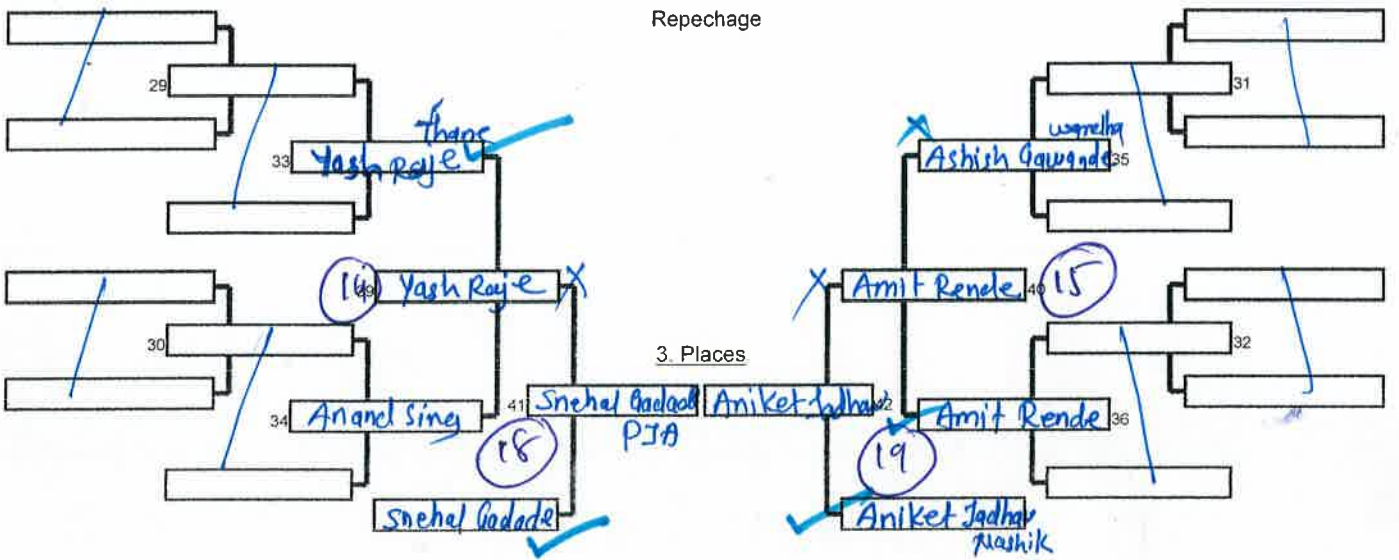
Repechage

29

33 Yash Raje
Thane

14 39 Yash Raje

30

34 Anand Sing

18

41 Snehal Gadade
PJA

Snehal Gadade

3. Places

31

Ashish Gawande 35
wanelha

X Amit Rende 40 15

32

Aniket Jadhav 42

Amit Rende 36

19

Aniket Jadhav
Nashik